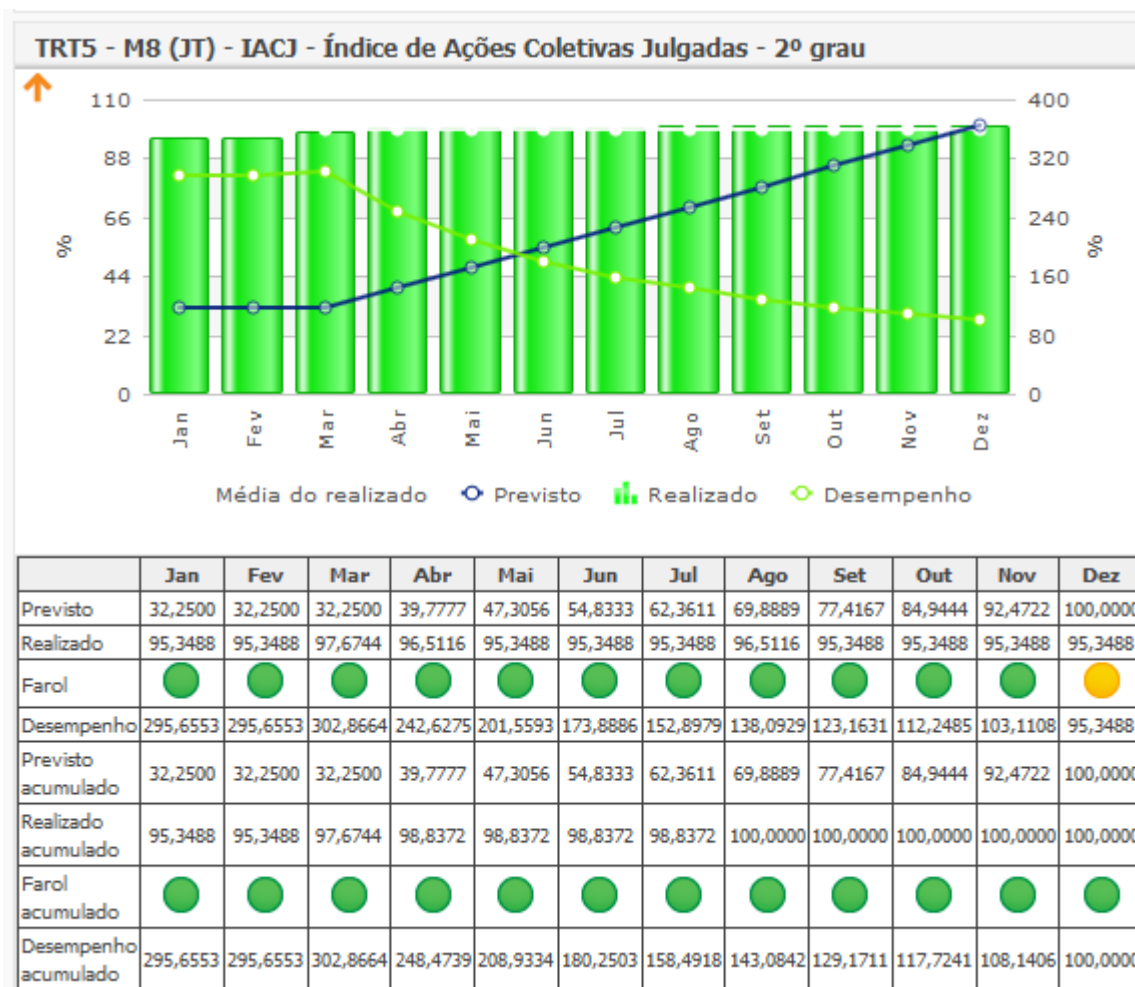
TRT5 - M8 (JT) - IACJ - Índice de Ações Coletivas Julgadas - 2º grau

110
88
66
44
22
0
%
400
320
240
160
80
0
%

Jan Fev Mar Abr Mai Jun Jul Ago Set Out Nov Dez

Média do realizado  Previsto  Realizado  Desempenho

| | Jan | Fev | Mar | Abr | Mai | Jun | Jul | Ago | Set | Out | Nov | Dez |
|---|---|---|---|---|---|---|---|---|---|---|---|---|
| Previsto | 32,2500 | 32,2500 | 32,2500 | 39,7777 | 47,3056 | 54,8333 | 62,3611 | 69,8889 | 77,4167 | 84,9444 | 92,4722 | 100,0000 |
| Realizado | 95,3488 | 95,3488 | 97,6744 | 96,5116 | 95,3488 | 95,3488 | 95,3488 | 96,5116 | 95,3488 | 95,3488 | 95,3488 | 95,3488 |
| Farol | | | | | | | | | | | | |
| Desempenho | 295,6553 | 295,6553 | 302,8664 | 242,6275 | 201,5593 | 173,8886 | 152,8979 | 138,0929 | 123,1631 | 112,2485 | 103,1108 | 95,3488 |
| Previsto acumulado | 32,2500 | 32,2500 | 32,2500 | 39,7777 | 47,3056 | 54,8333 | 62,3611 | 69,8889 | 77,4167 | 84,9444 | 92,4722 | 100,0000 |
| Realizado acumulado | 95,3488 | 95,3488 | 97,6744 | 98,8372 | 98,8372 | 98,8372 | 98,8372 | 100,0000 | 100,0000 | 100,0000 | 100,0000 | 100,0000 |
| Farol acumulado | | | | | | | | | | | | |
| Desempenho acumulado | 295,6553 | 295,6553 | 302,8664 | 248,4739 | 208,9334 | 180,2503 | 158,4918 | 143,0842 | 129,1711 | 117,7241 | 108,1406 | 100,0000 |